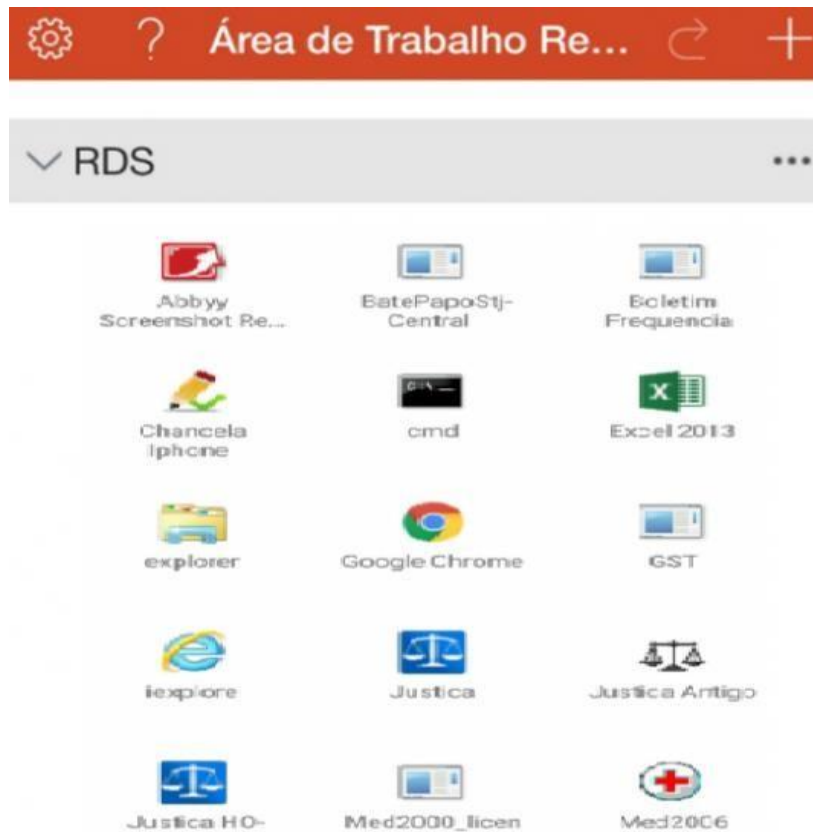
? Área de Trabalho Re...

RDS

Abbyy Screenshot Re...

BatePapoStj-Central

Boletim Frequencia

Chancela Iphone

cmd

Excel 2013

explorer

Google Chrome

GST

iexplore

Justica

Justica Antigo

Justica HO-

Med2000_licen

Med2006